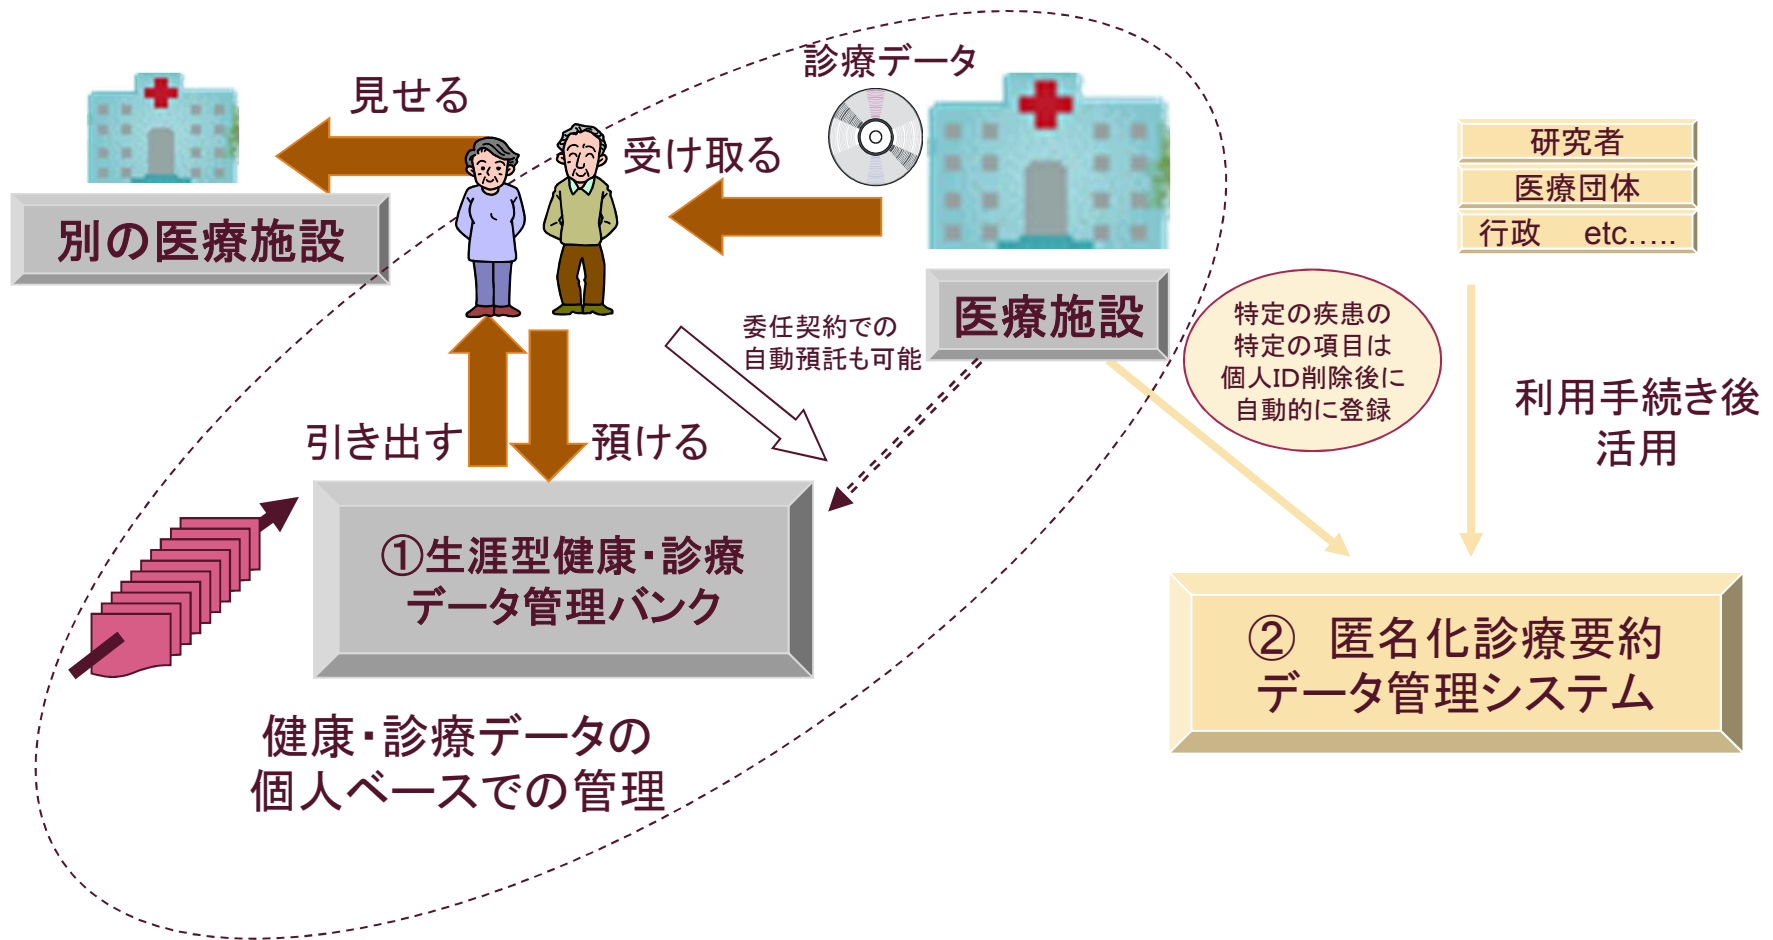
見せる

診療データ

受け取る

別の医療施設

医療施設

研究者

医療団体

行政　etc.....

委任契約での自動預託も可能

特定の疾患の特定の項目は個人ID削除後に自動的に登録

利用手続き後活用

引き出す

預ける

①生涯型健康・診療データ管理バンク

② 匿名化診療要約データ管理システム

健康・診療データの個人ベースでの管理